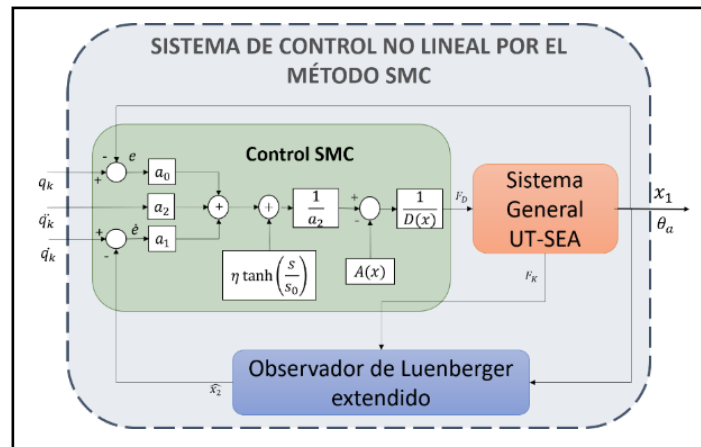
SISTEMA DE CONTROL NO LINEAL POR EL MÉTODO SMC

Control SMC

$q_k$

$\ddot{q_k}$

$\dot{q_k}$

-

+

$e$

+

-

$\dot{e}$

$a_0$

$a_2$

$a_1$

$\frac{1}{a_2}$

+

-

$\frac{1}{D(x)}$

$F_D$

$\eta \tanh\left(\frac{s}{s_0}\right)$

$A(x)$

Sistema General UT-SEA

$x_1$

$\theta_a$

$F_K$

Observador de Luenberger extendido

$\hat{x_2}$